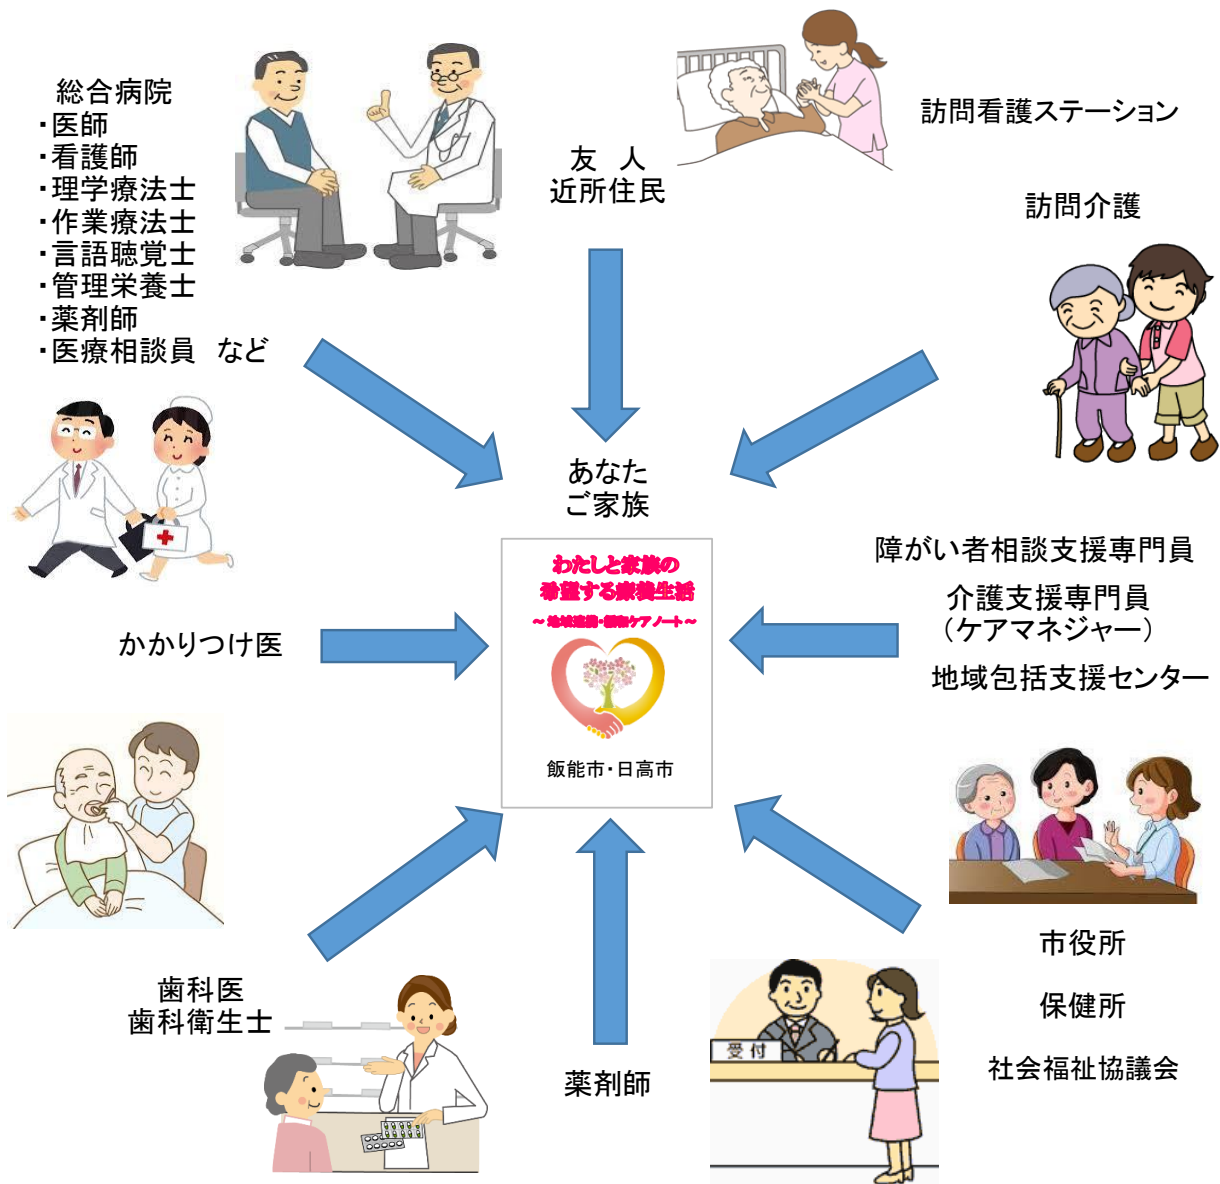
総合病院
・医師
・看護師
・理学療法士
・作業療法士
・言語聴覚士
・管理栄養士
・薬剤師
・医療相談員　など

友　人
近所住民

訪問看護ステーション

訪問介護

あなた
ご家族

わたしと家族の
希望する療養生活
～ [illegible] ケアノート～
飯能市・日高市

障がい者相談支援専門員
介護支援専門員
（ケアマネジャー）
地域包括支援センター

かかりつけ医

歯科医
歯科衛生士

薬剤師

受付

市役所
保健所
社会福祉協議会